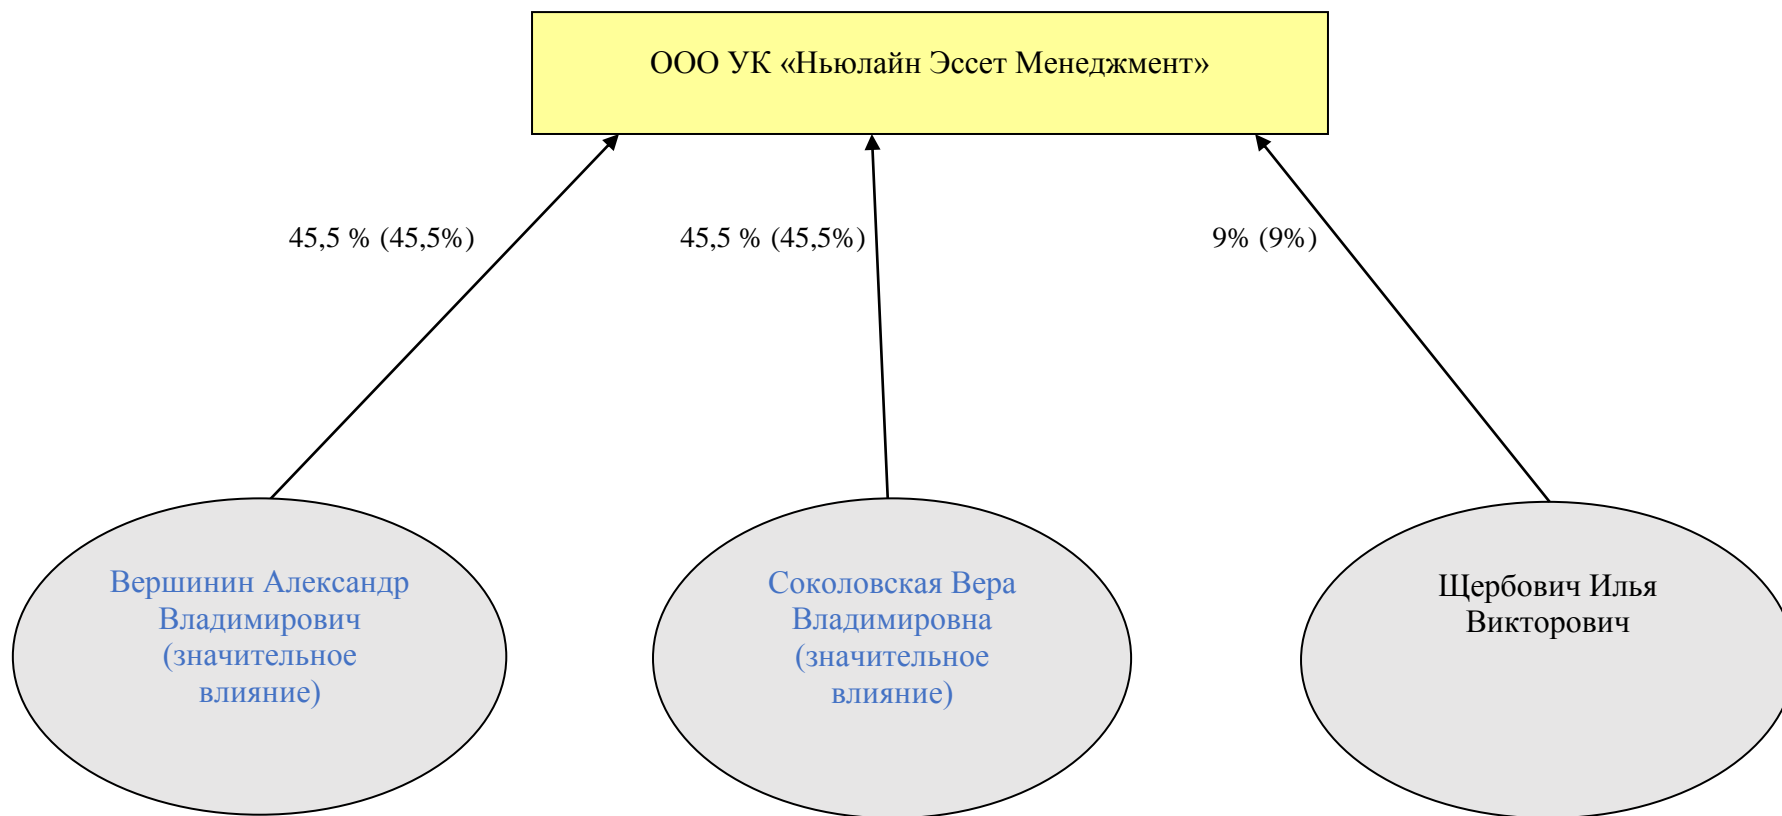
ООО УК «Ньюлайн Эссет Менеджмент»

45,5 % (45,5%)

45,5 % (45,5%)

9% (9%)

Вершинин Александр Владимирович (значительное влияние)

Соколовская Вера Владимировна (значительное влияние)

Щербович Илья Викторович